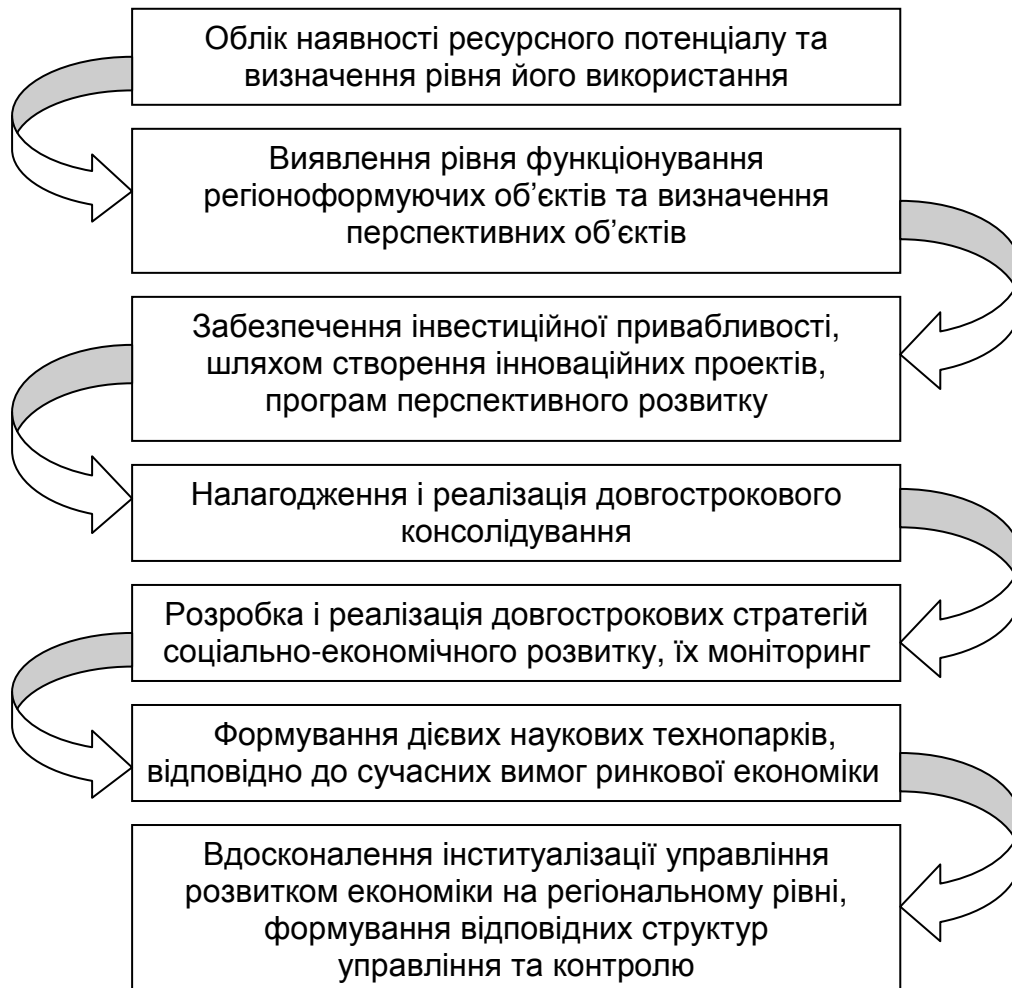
Облік наявності ресурсного потенціалу та визначення рівня його використання

Виявлення рівня функціонування регіоноформуючих об’єктів та визначення перспективних об’єктів

Забезпечення інвестиційної привабливості, шляхом створення інноваційних проектів, програм перспективного розвитку

Налагодження і реалізація довгострокового консолідування

Розробка і реалізація довгострокових стратегій соціально-економічного розвитку, їх моніторинг

Формування дієвих наукових технопарків, відповідно до сучасних вимог ринкової економіки

Вдосконалення інституалізації управління розвитком економіки на регіональному рівні, формування відповідних структур управління та контролю